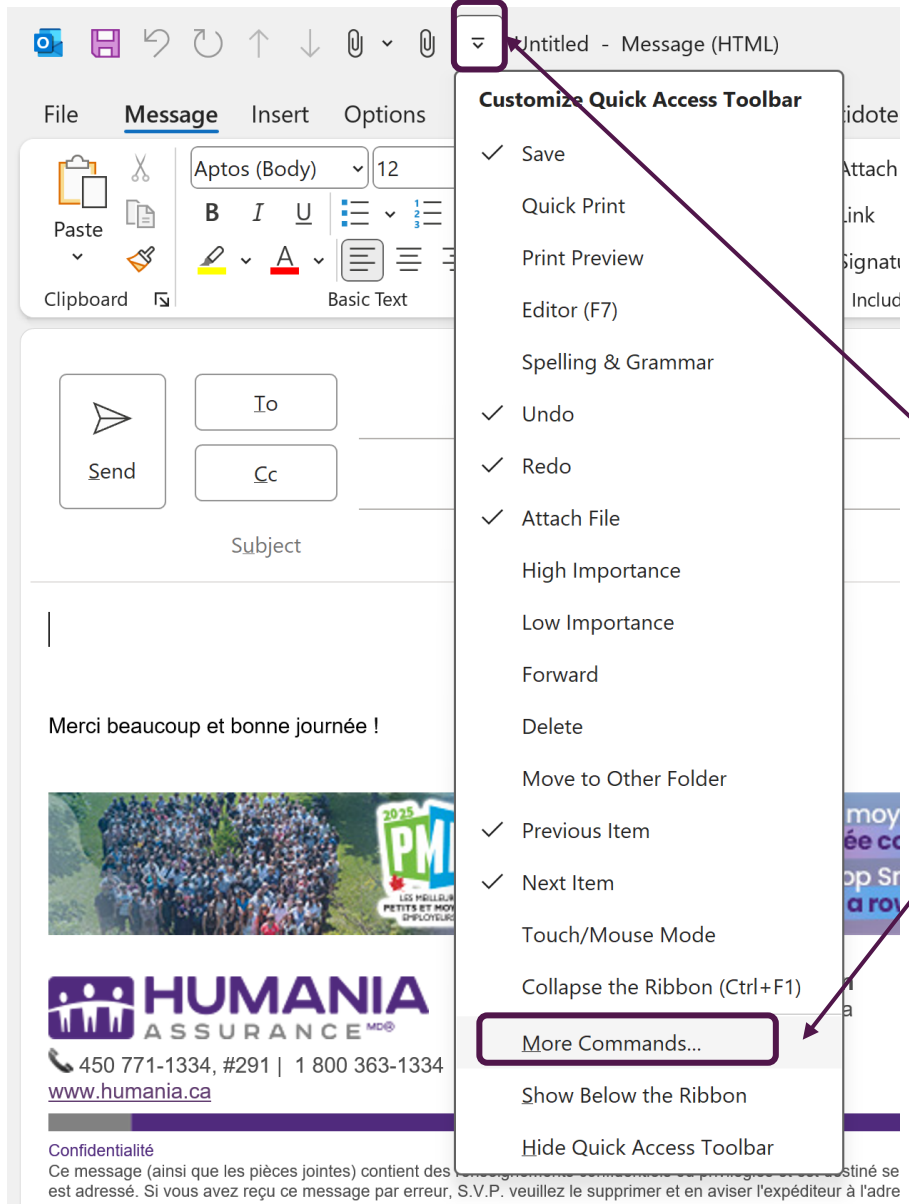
Untitled - Message (HTML)

File Message Insert Options

Paste

Clipboard

Aptos (Body) 12

B I U

Basic Text

Customize Quick Access Toolbar

Save
Quick Print
Print Preview
Editor (F7)
Spelling & Grammar
Undo
Redo
Attach File
High Importance
Low Importance
Forward
Delete
Move to Other Folder
Previous Item
Next Item
Touch/Mouse Mode
Collapse the Ribbon (Ctrl+F1)
More Commands...
Show Below the Ribbon
Hide Quick Access Toolbar

Send

To

Cc

Subject

Merci beaucoup et bonne journée !

2025 PM

LES MEILLEURS PETITS ET MOY EMPLOYEURS

HUMANIA ASSURANCE MD®

450 771-1334, #291 | 1 800 363-1334
www.humania.ca

Confidentialité
Ce message (ainsi que les pièces jointes) contient des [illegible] est adressé. Si vous avez reçu ce message par erreur, S.V.P. veuillez le supprimer et en aviser l'expéditeur à l'adre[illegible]